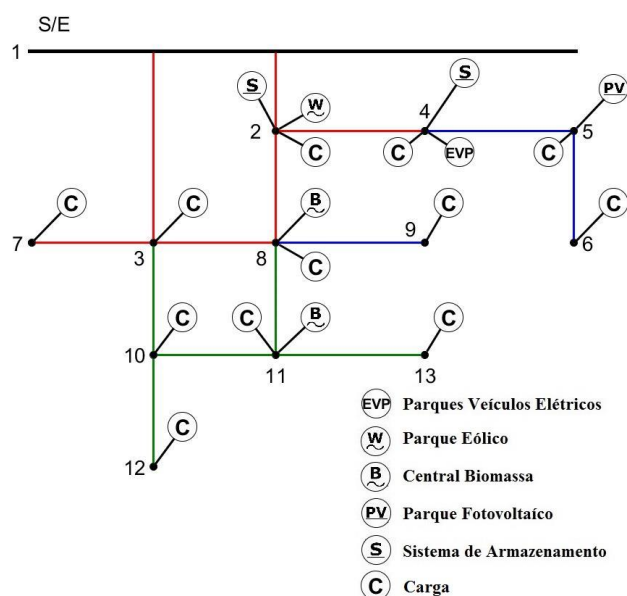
S/E

1

S
W
2
C

S
4
C
EVP

PV
5
C

C
6

C
7

C
3

B
8
C

C
9

C
10

C

B
11

C
13

C
12

EVP Parques Veículos Elétricos
W Parque Eólico
B Central Biomassa
PV Parque Fotovoltaíco
S Sistema de Armazenamento
C Carga